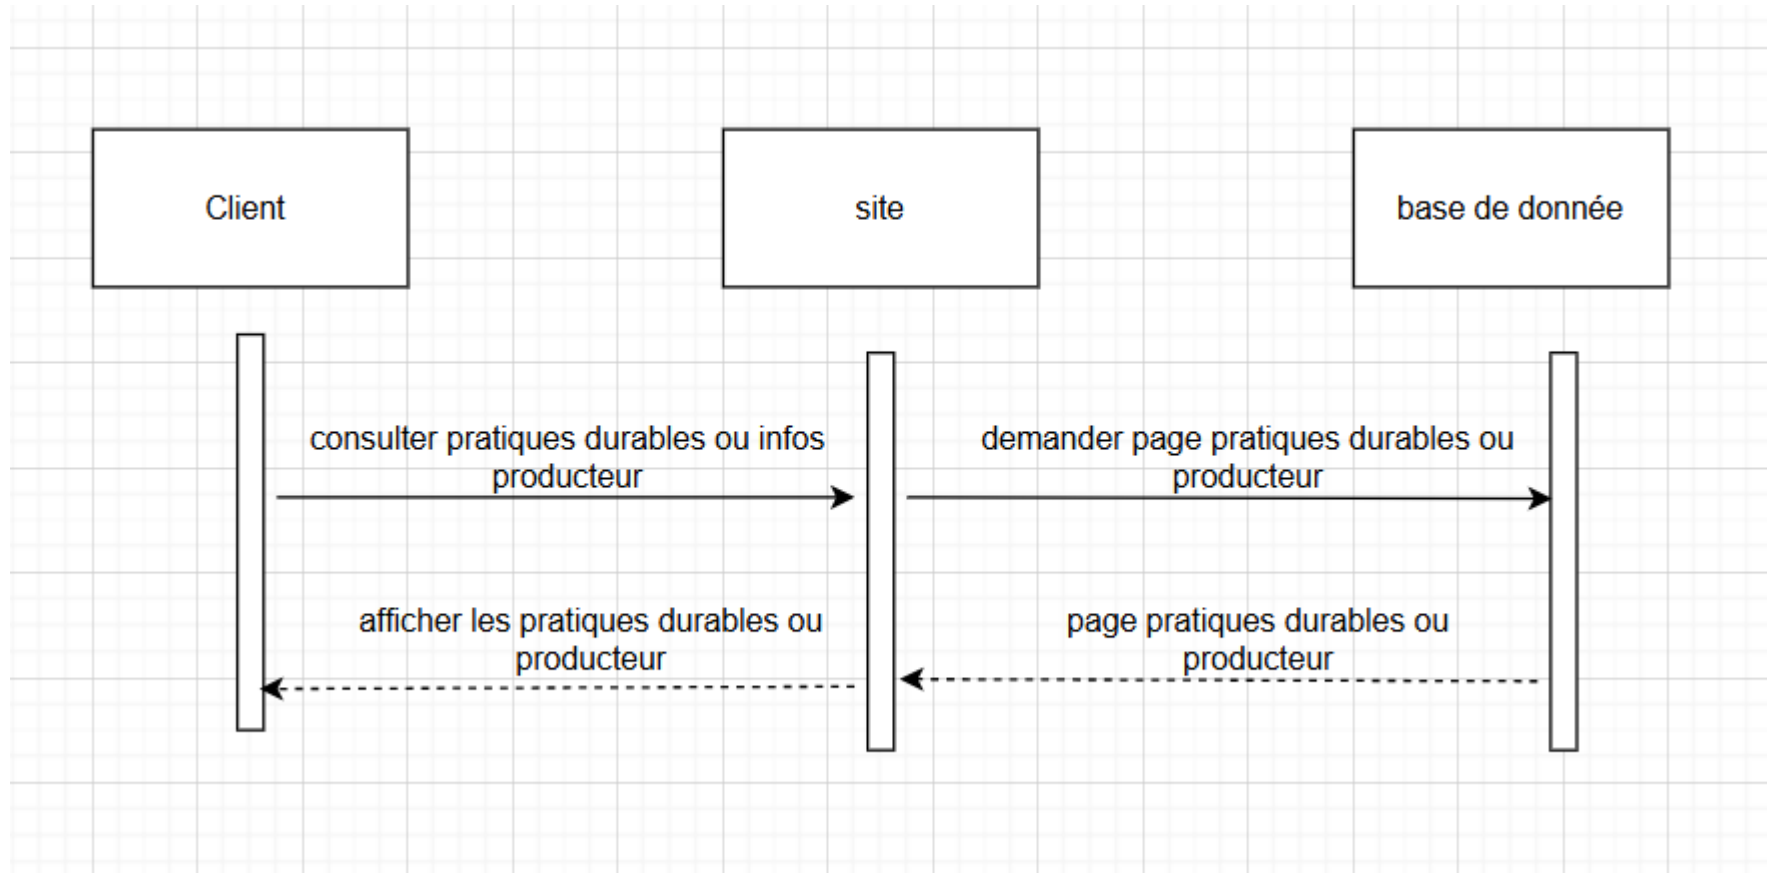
Client

site

base de donnée

consulter pratiques durables ou infos producteur

demander page pratiques durables ou producteur

afficher les pratiques durables ou producteur

page pratiques durables ou producteur